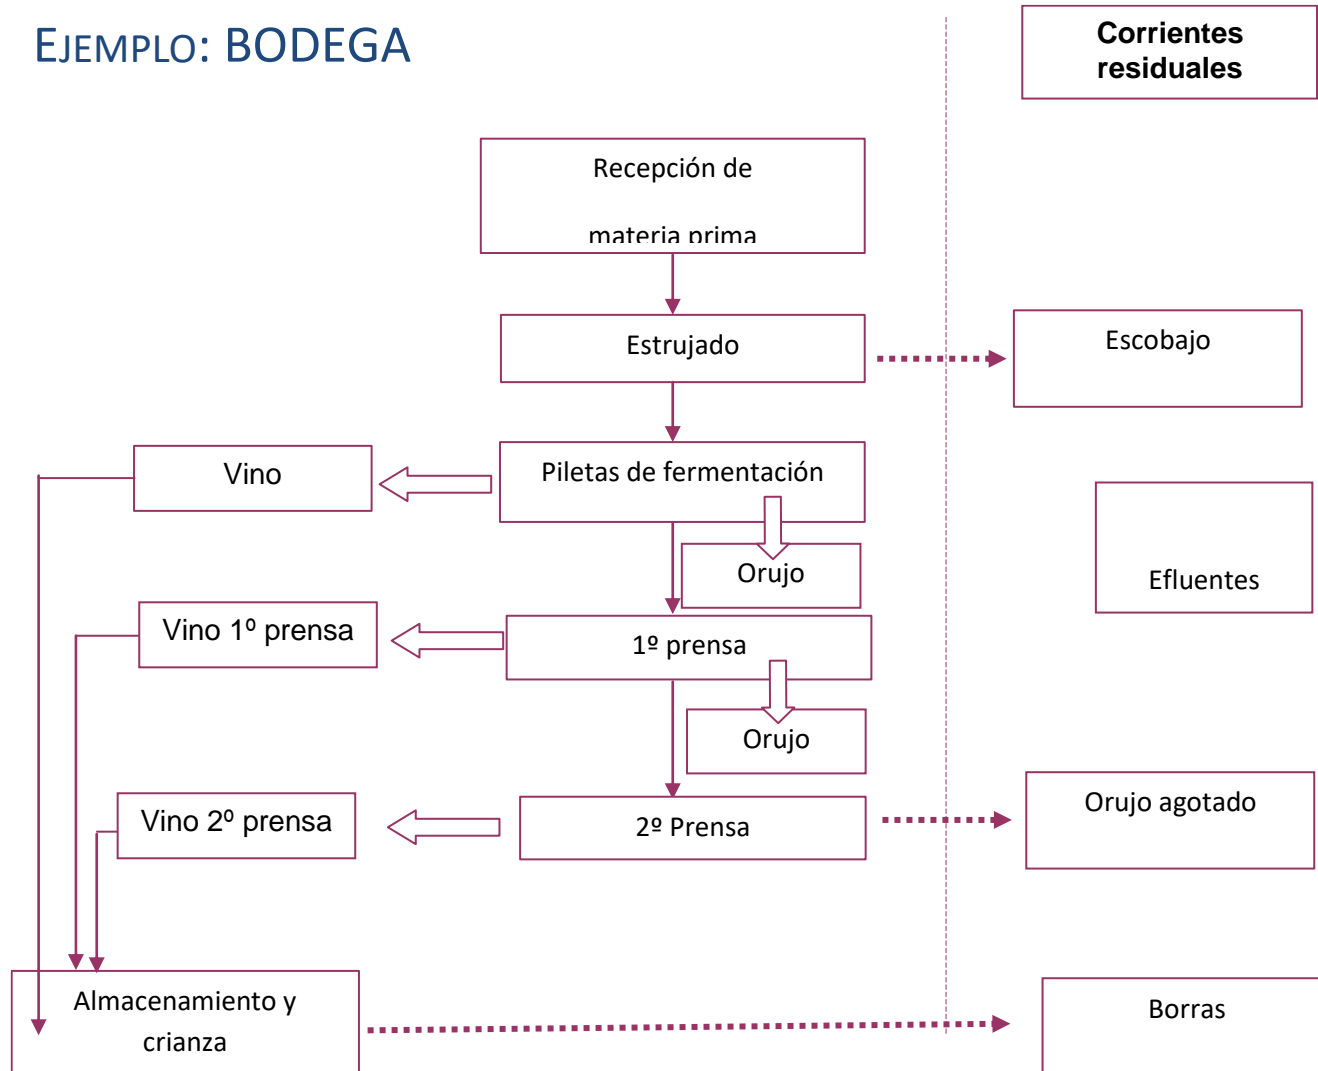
EJEMPLO: BODEGA

Corrientes residuales

Recepción de materia prima

Estrujado

Escobajo

Vino

Piletas de fermentación

Orujo

Efluentes

Vino 1º prensa

1º prensa

Orujo

Vino 2º prensa

2º Prensa

Orujo agotado

Almacenamiento y crianza

Borras